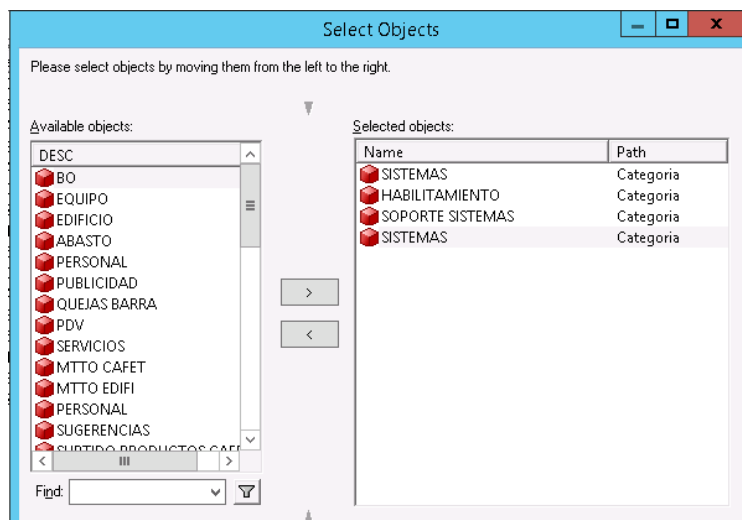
Select Objects

Please select objects by moving them from the left to the right.

Available objects:

DESC
BO
EQUIPO
EDIFICIO
ABASTO
PERSONAL
PUBLICIDAD
QUEJAS BARRA
PDV
SERVICIOS
MTTO CAFET
MTTO EDIFI
PERSONAL
SUGERENCIAS
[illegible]

Find:

>
<

Selected objects:

| Name | Path |
|---|---|
| SISTEMAS | Categoria |
| HABILITAMIENTO | Categoria |
| SOPORTE SISTEMAS | Categoria |
| SISTEMAS | Categoria |